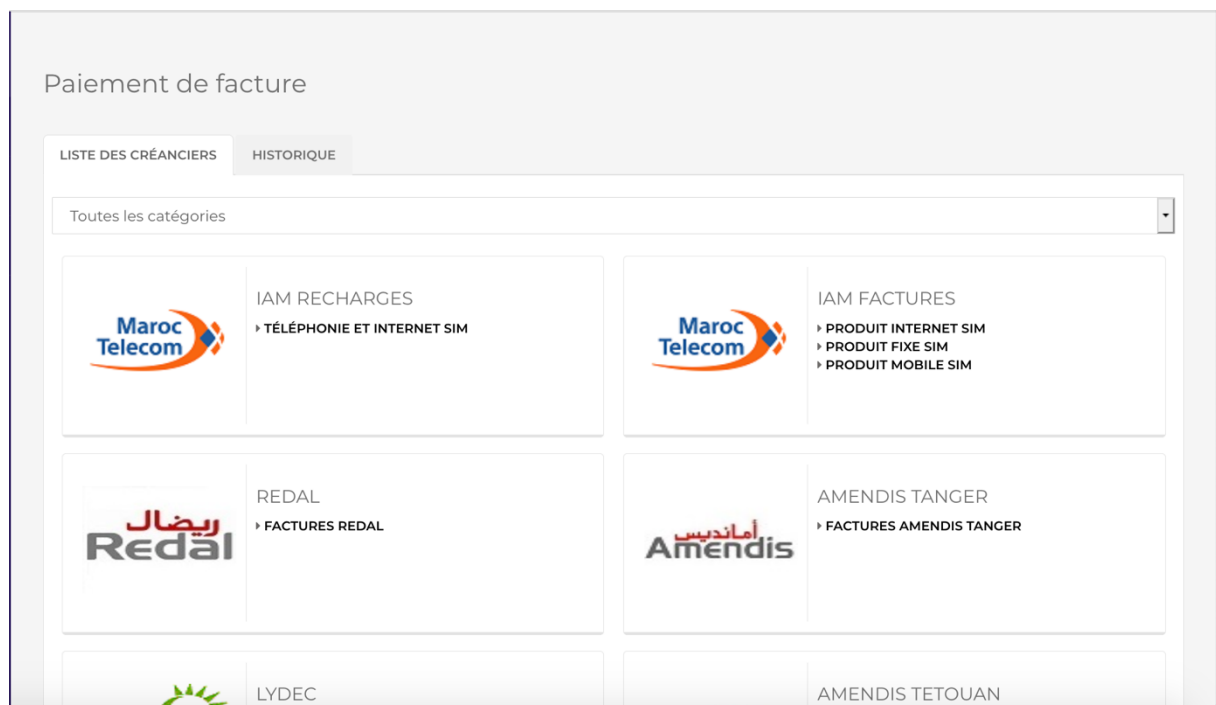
Paiement de facture

LISTE DES CRÉANCIERS

HISTORIQUE

Toutes les catégories

Maroc Telecom

IAM RECHARGES

TÉLÉPHONIE ET INTERNET SIM

Maroc Telecom

IAM FACTURES

PRODUIT INTERNET SIM

PRODUIT FIXE SIM

PRODUIT MOBILE SIM

ريضال Redal

REDAL

FACTURES REDAL

أمانديس Amendis

AMENDIS TANGER

FACTURES AMENDIS TANGER

LYDEC

AMENDIS TETOUAN